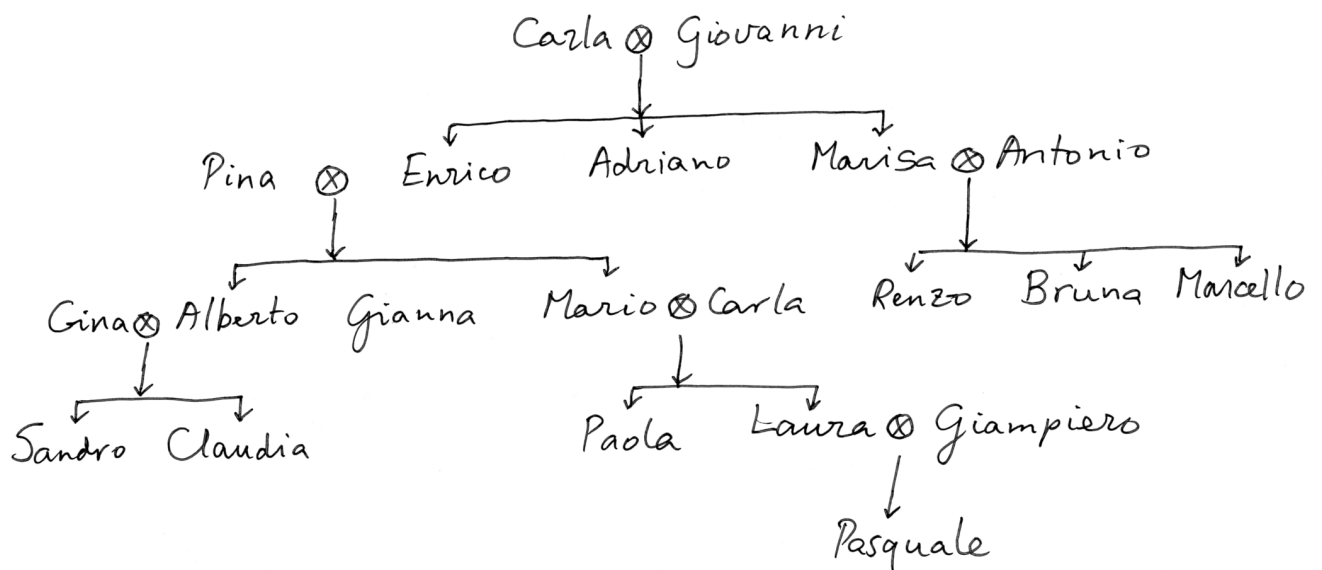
Carla $\otimes$ Giovanni

Pina $\otimes$ Enrico Adriano Marisa $\otimes$ Antonio

Gina $\otimes$ Alberto Gianna Mario $\otimes$ Carla Renzo Bruna Marcello

Sandro Claudia Paola Laura $\otimes$ Giampiero

Pasquale